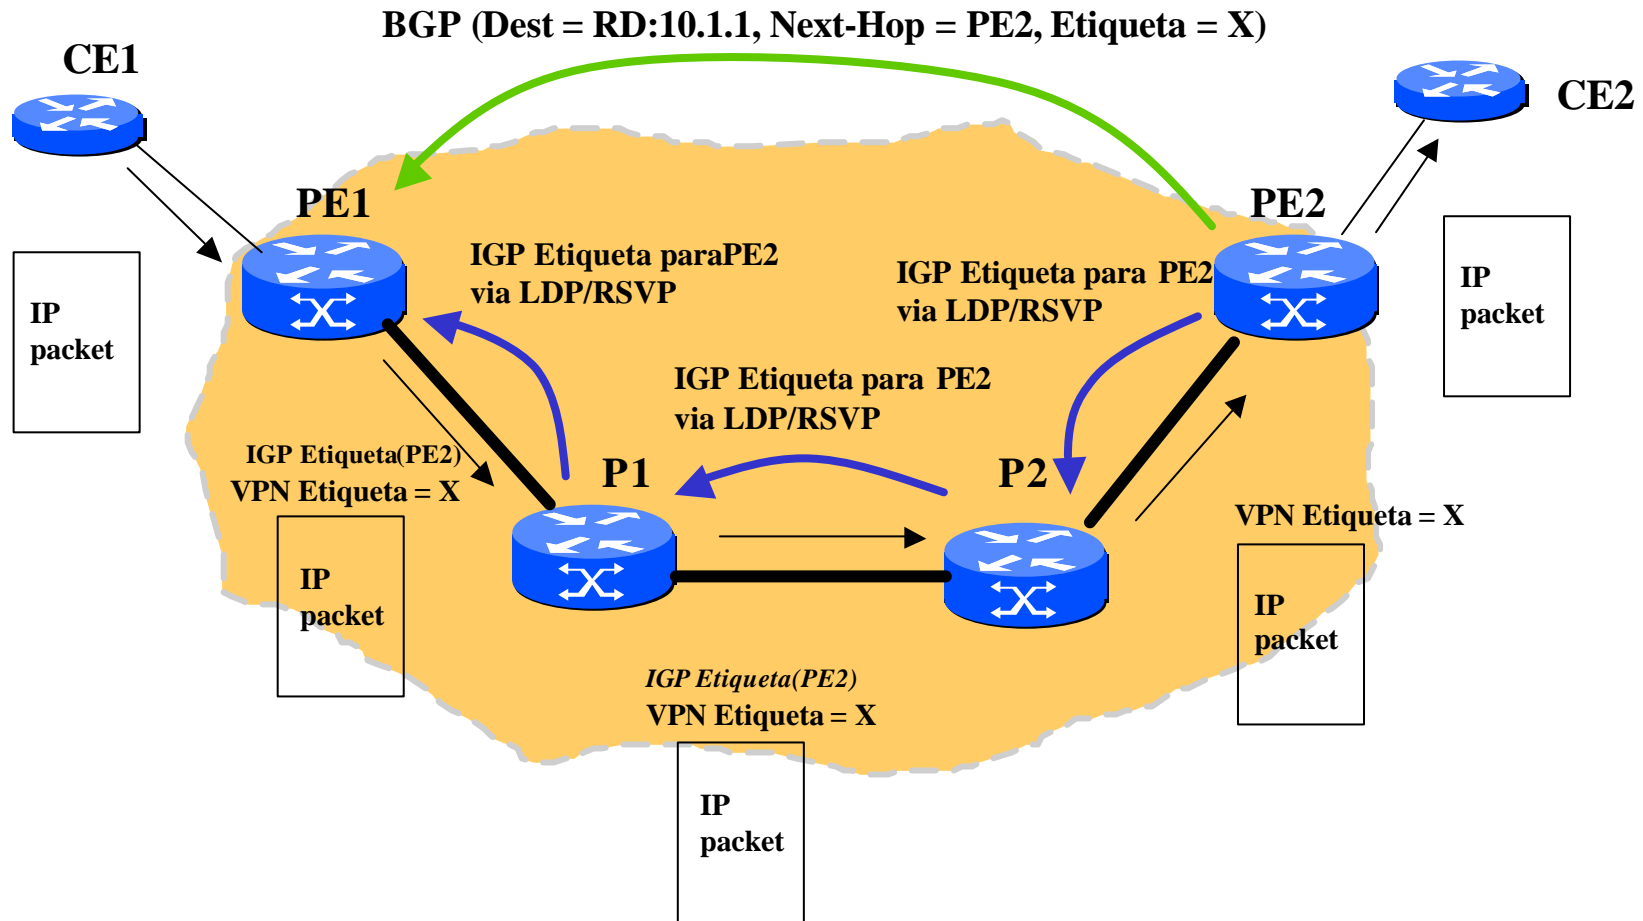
BGP (Dest = RD:10.1.1, Next-Hop = PE2, Etiqueta = X)

CE1

CE2

PE1

PE2

IGP Etiqueta paraPE2 via LDP/RSVP

IGP Etiqueta para PE2 via LDP/RSVP

IP packet

IP packet

IGP Etiqueta para PE2 via LDP/RSVP

IGP Etiqueta(PE2) VPN Etiqueta = X

P1

P2

VPN Etiqueta = X

IP packet

IP packet

IGP Etiqueta(PE2) VPN Etiqueta = X

IP packet